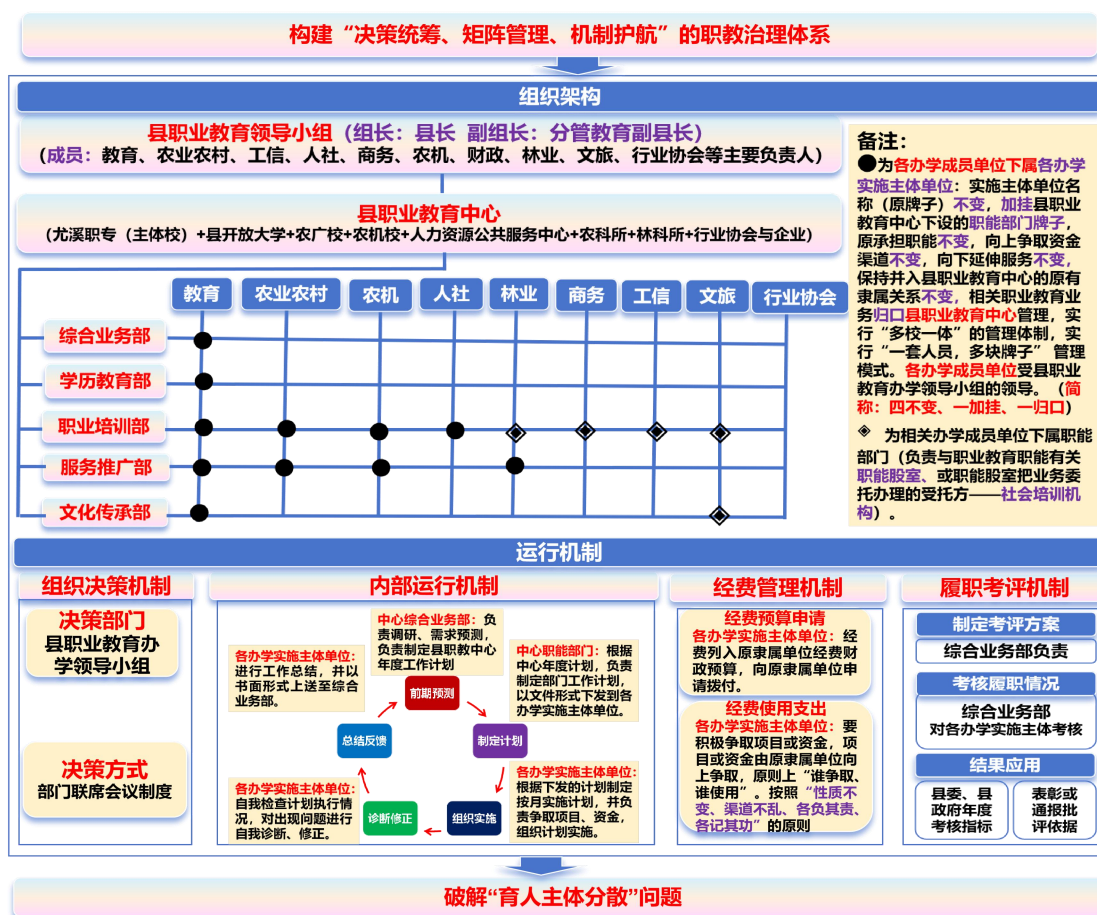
构建“决策统筹、矩阵管理、机制护航”的职教治理体系

组织架构

县职业教育领导小组（组长：县长 副组长：分管教育副县长）
（成员：教育、农业农村、工信、人社、商务、农机、财政、林业、文旅、行业协会等主要负责人）

县职业教育中心
（尤溪职专（主体校）+县开放大学+农广校+农机校+人力资源公共服务中心+农科所+林科所+行业协会与企业）

| | 教育 | 农业农村 | 农机 | 人社 | 林业 | 商务 | 工信 | 文旅 | 行业协会 |
|---|---|---|---|---|---|---|---|---|---|
| 综合业务部 | ● | | | | | | | | |
| 学历教育部 | ● | | | | | | | | |
| 职业培训部 | ● | ● | ● | ● | ◈ | ◈ | ◈ | ◈ | |
| 服务推广部 | ● | ● | ● | | ● | | | | |
| 文化传承部 | ● | | | | | | | ◈ | |

备注：
●为各办学成员单位下属各办学实施主体单位：实施主体单位名称（原牌子）不变，加挂县职业教育中心下设的职能部门牌子，原承担职能不变，向上争取资金渠道不变，向下延伸服务不变，保持并入县职业教育中心的原有隶属关系不变，相关职业教育业务归口县职业教育中心管理，实行“多校一体”的管理体制，实行“一套人员，多块牌子” 管理模式。各办学成员单位受县职业教育办学领导小组的领导。（简称：四不变、一加挂、一归口）
◈ 为相关办学成员单位下属职能部门（负责与职业教育职能有关职能股室、或职能股室把业务委托办理的受托方——社会培训机构）。

运行机制

组织决策机制
决策部门
县职业教育办学领导小组
决策方式
部门联席会议制度

内部运行机制
中心综合业务部：负责调研、需求预测，负责制定县职教中心年度工作计划
中心职能部门：根据中心年度计划，负责制定部门工作计划，以文件形式下发到各办学实施主体单位。
各办学实施主体单位：根据下发的计划制定按月实施计划，并负责争取项目、资金，组织计划实施。
各办学实施主体单位：自我检查计划执行情况，对出现问题进行自我诊断、修正。
各办学实施主体单位：进行工作总结，并以书面形式上送至综合业务部。
前期预测
制定计划
组织实施
诊断修正
总结反馈

经费管理机制
经费预算申请
各办学实施主体单位：经费列入原隶属单位经费财政预算，向原隶属单位申请拨付。
经费使用支出
各办学实施主体单位：要积极争取项目或资金，项目或资金由原隶属单位向上争取，原则上“谁争取、谁使用”。按照“性质不变、渠道不乱、各负其责、各记其功”的原则

履职考评机制
制定考评方案
综合业务部负责
考核履职情况
综合业务部
对各办学实施主体考核
结果应用
县委、县政府年度考核指标
表彰或通报批评依据

破解“育人主体分散”问题